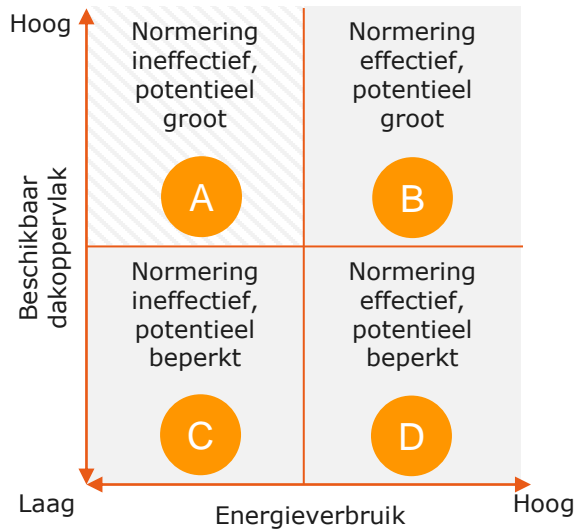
Hoog

Beschikbaar dakoppervlak

Normering ineffectief, potentieel groot

A

Normering effectief, potentieel groot

B

Normering ineffectief, potentieel beperkt

C

Normering effectief, potentieel beperkt

D

Laag

Energieverbruik

Hoog